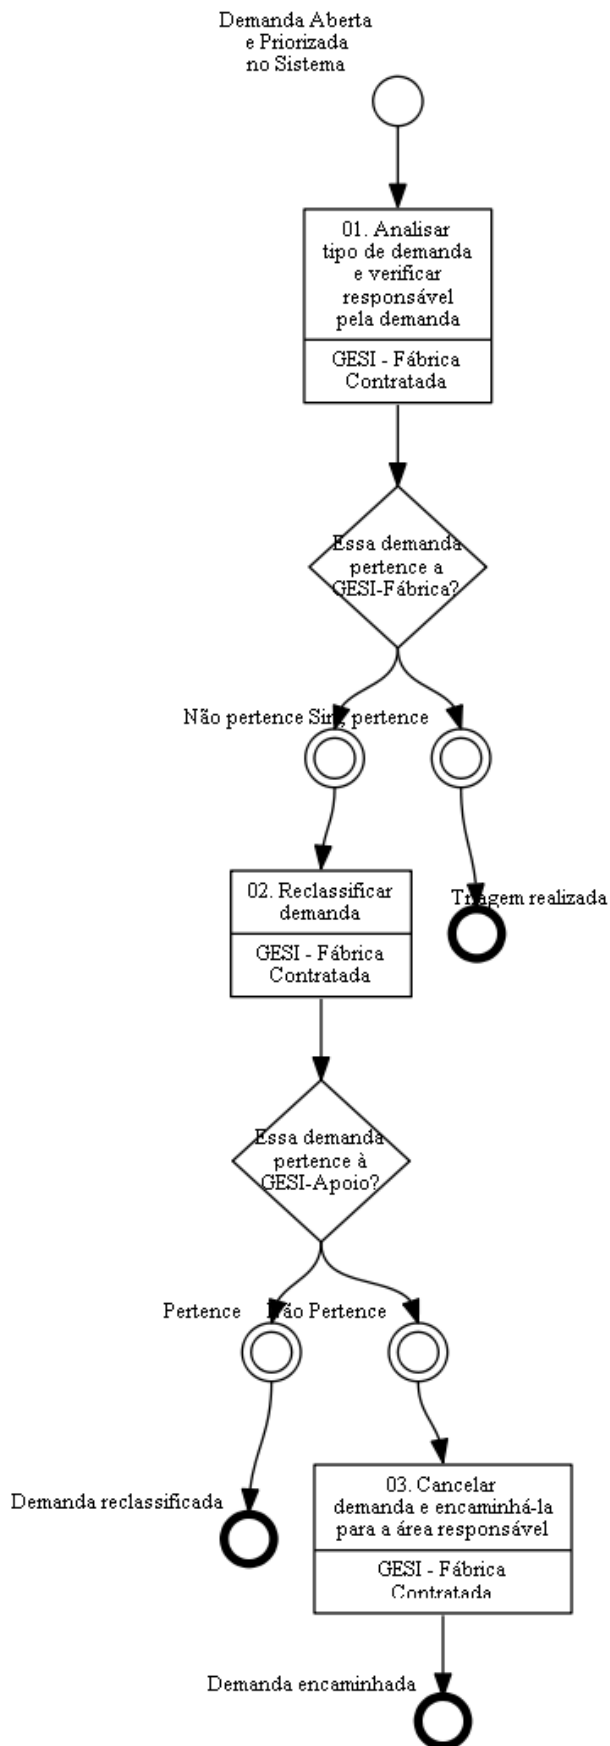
Demanda Aberta e Priorizada no Sistema

01. Analisar tipo de demanda e verificar responsável pela demanda

GESI - Fábrica Contratada

Essa demanda pertence a GESI-Fábrica?

Não pertence Sim, pertence

02. Reclassificar demanda

GESI - Fábrica Contratada

Triagem realizada

Essa demanda pertence à GESI-Apoio?

Pertence Não Pertence

Demanda reclassificada

03. Cancelar demanda e encaminhá-la para a área responsável

GESI - Fábrica Contratada

Demanda encaminhada